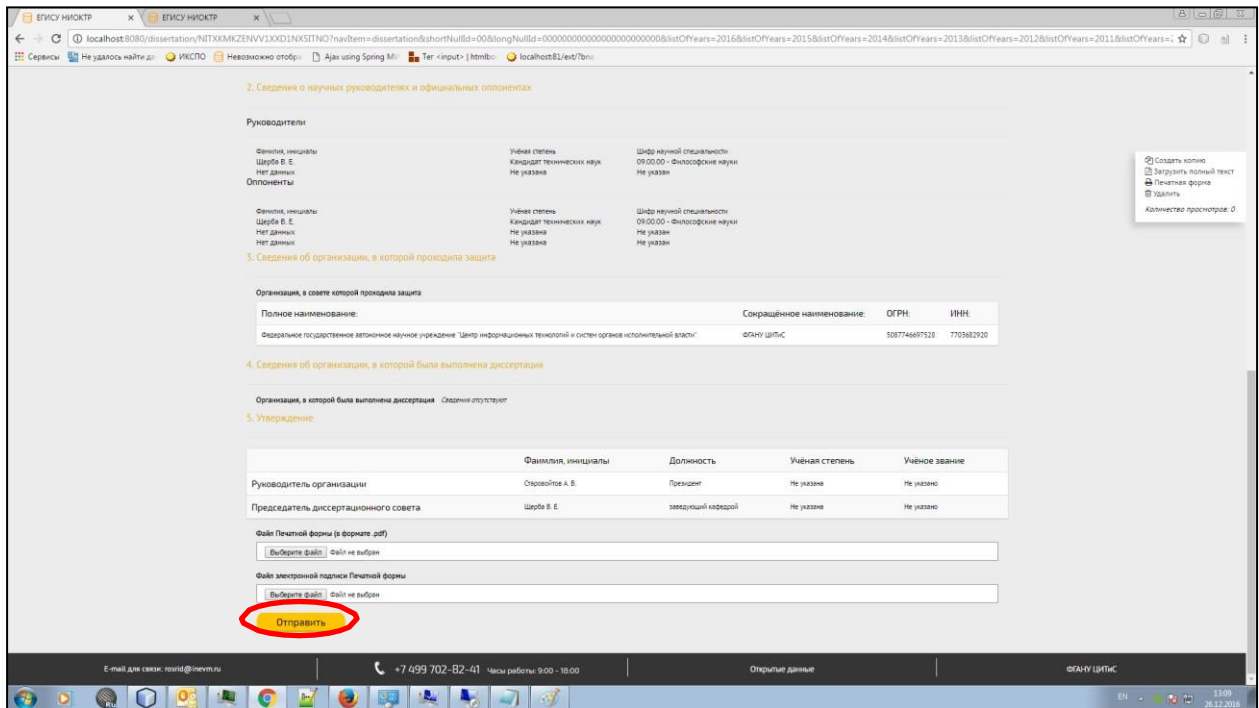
ЕГИСУ НИОКТР × ЕГИСУ НИОКТР ×

localhost:8080/dissertation/NITXKMKZENVV1XXD1NXSITNO?navItem=dissertation&shortNullId=00&longNullId=0000000000000000000000&listOfYears=2016&listOfYears=2015&listOfYears=2014&listOfYears=2013&listOfYears=2012&listOfYears=2011&listOfYears=

Сервисы Не удалось найти д ИКСПО Невозможно отобр Ajax using Spring M Тег <input> | htmlbo localhost:81/ext/?bn

2. Сведения о научных руководителях и официальных оппонентах

Руководители

| Фамилия, инициалы | Учёная степень | Шифр научной специальности |
|---|---|---|
| Щерба В. Е. | Кандидат технических наук | 09.00.00 - Философские науки |
| Нет данных | Не указана | Не указан |

Оппоненты

| Фамилия, инициалы | Учёная степень | Шифр научной специальности |
|---|---|---|
| Щерба В. Е. | Кандидат технических наук | 09.00.00 - Философские науки |
| Нет данных | Не указана | Не указан |
| Нет данных | Не указана | Не указан |

3. Сведения об организации, в которой проходила защита

Организация, в совете которой проходила защита

| Полное наименование: | Сокращённое наименование: | ОГРН: | ИНН: |
|---|---|---|---|
| Федеральное государственное автономное научное учреждение "Центр информационных технологий и систем органов исполнительной власти" | ФГАНУ ЦИТиС | 5087746697528 | 7705682920 |

4. Сведения об организации, в которой была выполнена диссертация

Организация, в которой была выполнена диссертация Сведения отсутствуют

5. Утверждение

| | Фамилия, инициалы | Должность | Учёная степень | Учёное звание |
|---|---|---|---|---|
| Руководитель организации | Старовойтов А. В. | Президент | Не указана | Не указано |
| Председатель диссертационного совета | Щерба В. Е. | заведующий кафедрой | Не указана | Не указано |

Файл Печатной формы (в формате .pdf)

Выберите файл Файл не выбран

Файл электронной подписи Печатной формы

Выберите файл Файл не выбран

Отправить

Создать копию
Загрузить полный текст
Печатная форма
Удалить
Количество просмотров: 0

E-mail для связи: rosrid@inevm.ru
+7 499 702-82-41 Часы работы: 9:00 - 18:00
Открытые данные
ФГАНУ ЦИТиС

EN 13:09 26.12.2016